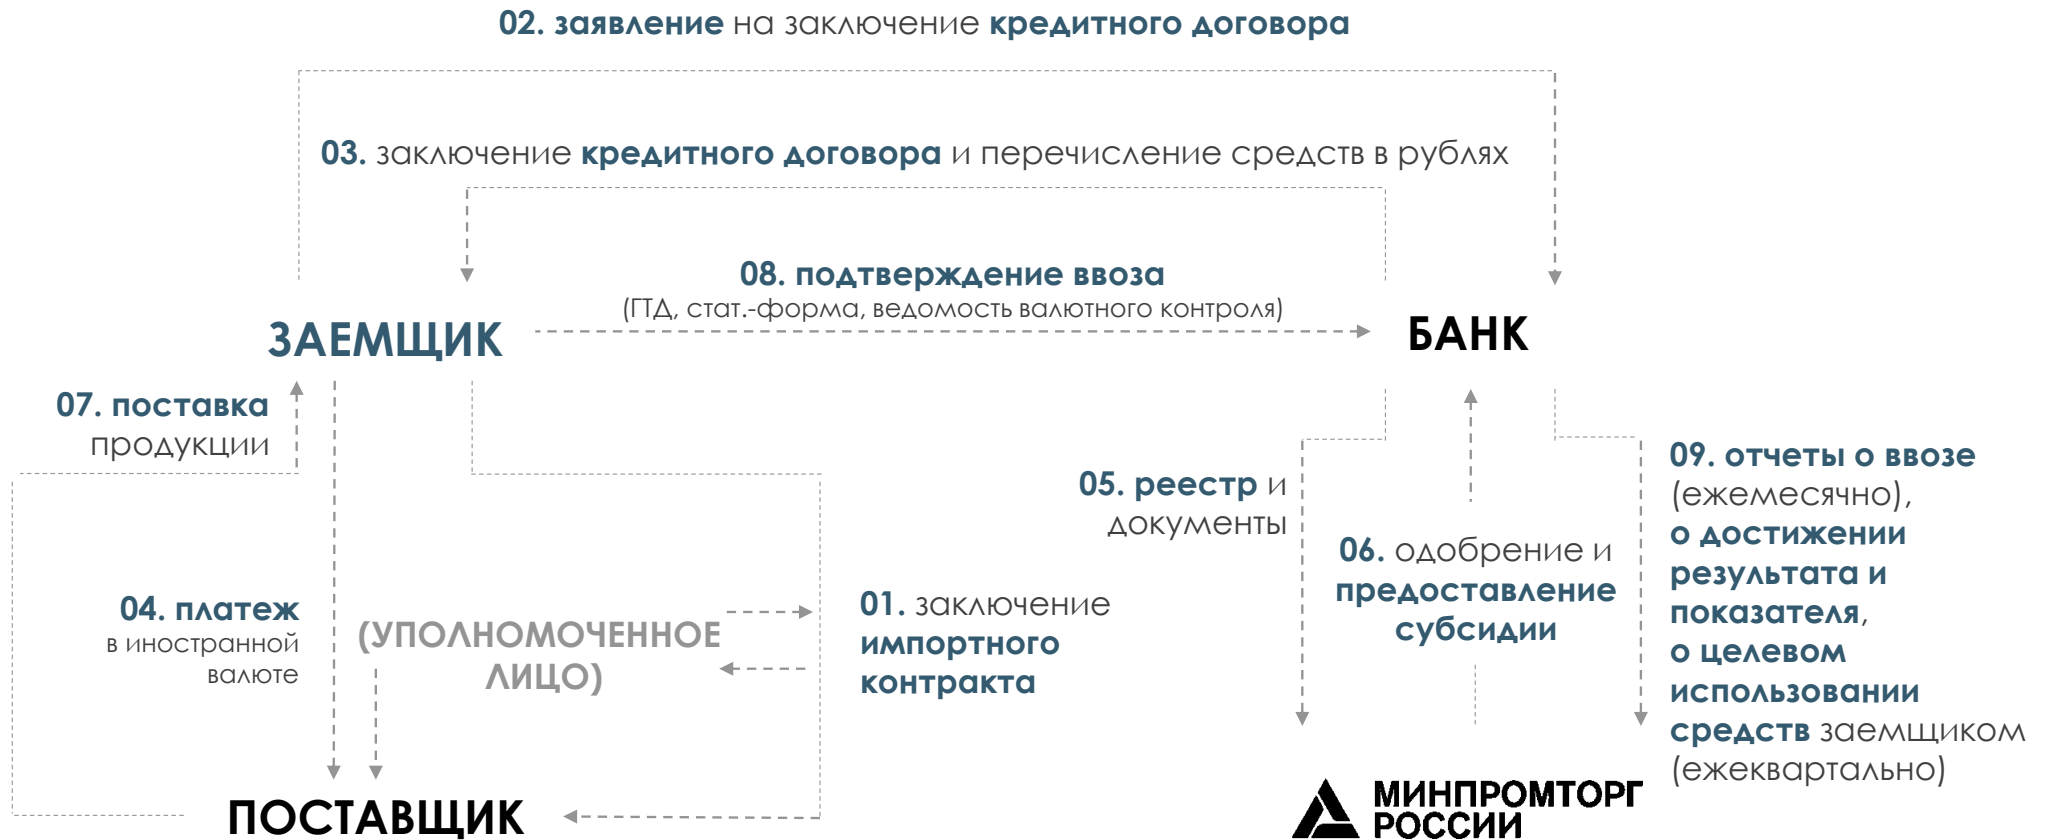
02. заявление на заключение кредитного договора

03. заключение кредитного договора и перечисление средств в рублях

08. подтверждение ввоза
(ГТД, стат.-форма, ведомость валютного контроля)

ЗАЕМЩИК

БАНК

07. поставка продукции

04. платеж в иностранной валюте

(УПОЛНОМОЧЕННОЕ ЛИЦО)

01. заключение импортного контракта

05. реестр и документы

06. одобрение и предоставление субсидии

09. отчеты о ввозе (ежемесячно), о достижении результата и показателя, о целевом использовании средств заемщиком (ежеквартально)

ПОСТАВЩИК

МИНПРОМТОРГ РОССИИ